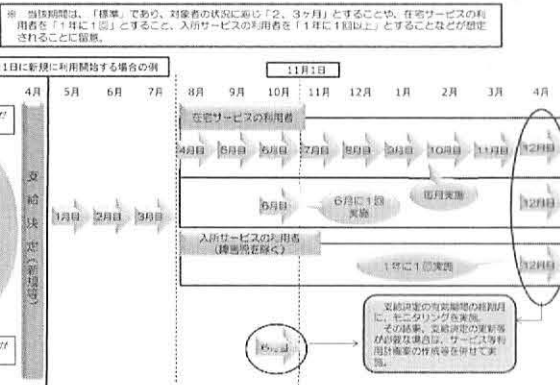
※ 当該期間は、「標準」であり、対象者の状況に応じ「2、3ヶ月」とすることや、在宅サービスの利用者を「1年に1回」とすること、入所サービスの利用者を「1年に1回以上」とすることなどが想定されることに留意。

1日に新規に利用開始する場合の例

11月1日

4月 5月 6月 7月 8月 9月 10月 11月 12月 1月 2月 3月 4月

支給決定（新規等）

1月目 2月目 3月目

在宅サービスの利用者

4月目 5月目 6月目 7月目 8月目 9月目 10月目 11月目 12月目

6月目 6月に1回実施 毎月実施 12月目

入所サービスの利用者（障害児を除く）

1年に1回実施 12月目

6ヶ月目

支給決定の有効期間の終期月に、モニタリングを実施。その結果、支給決定の更新等が必要な場合は、サービス等利用計画案の作成等を併せて実施。